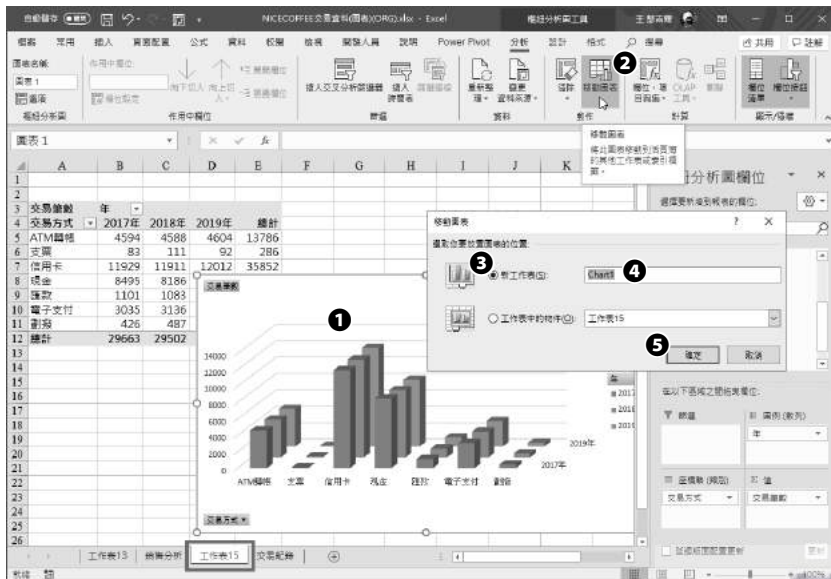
自動儲存 ● 關閉 日 ・ NICECOFFEE交易資料(圖表)ORG.xlsx - Excel 樞紐分析圖工具 王琴尚賴 田 — □ ×

檔案 常用 插入 頁面配置 公式 資料 校閱 檢視 開發人員 說明 Power Pivot 分析 設計 格式 搜尋 共用 註解

圖表名稱: 圖表1 選項 樞紐分析圖 作用中欄位 作用中欄位 篩選 插入交叉分析篩選器 插入時間表 篩選連線 重新整理 變更資料來源 資料 清除 移動圖表 欄位、項目和集 OLAP工具 關聯 計算 欄位清單 欄位按鈕 顯示/隱藏

2

圖表 1 fx

移動圖表
將此圖表移動到活頁簿的其他工作表或索引標籤。

| | A | B | C | D | E |
|---|---|---|---|---|---|
| 3 | 交易筆數 | 年 | | | |
| 4 | 交易方式 | 2017年 | 2018年 | 2019年 | 總計 |
| 5 | ATM轉帳 | 4594 | 4588 | 4604 | 13786 |
| 6 | 支票 | 83 | 111 | 92 | 286 |
| 7 | 信用卡 | 11929 | 11911 | 12012 | 35852 |
| 8 | 現金 | 8495 | 8186 | | |
| 9 | 匯款 | 1101 | 1083 | | |
| 10 | 電子支付 | 3035 | 3136 | | |
| 11 | 劃撥 | 426 | 487 | | |
| 12 | 總計 | 29663 | 29502 | | |

交易筆數

1

14000 12000 10000 8000 6000 4000 2000 0

ATM轉帳 支票 信用卡 現金 匯款 電子支付 劃撥

2019年 2017年

交易方式

移動圖表 ? ×
選取您要放置圖表的位置:
3 ◉ 新工作表(S): Chart1 4
○ 工作表中的物件(O): 工作表15
5 確定 取消

樞紐分析圖欄位
選擇要新增到報表的欄位:

年 2017 2018 2019

在以下區域之間拖曳欄位:
篩選 圖例 (數列) 年
座標軸 (類別) 值
交易方式 交易筆數

延遲版面配置更新 更新

工作表13 業務分析 工作表15 交易紀錄 ⊕

就緒